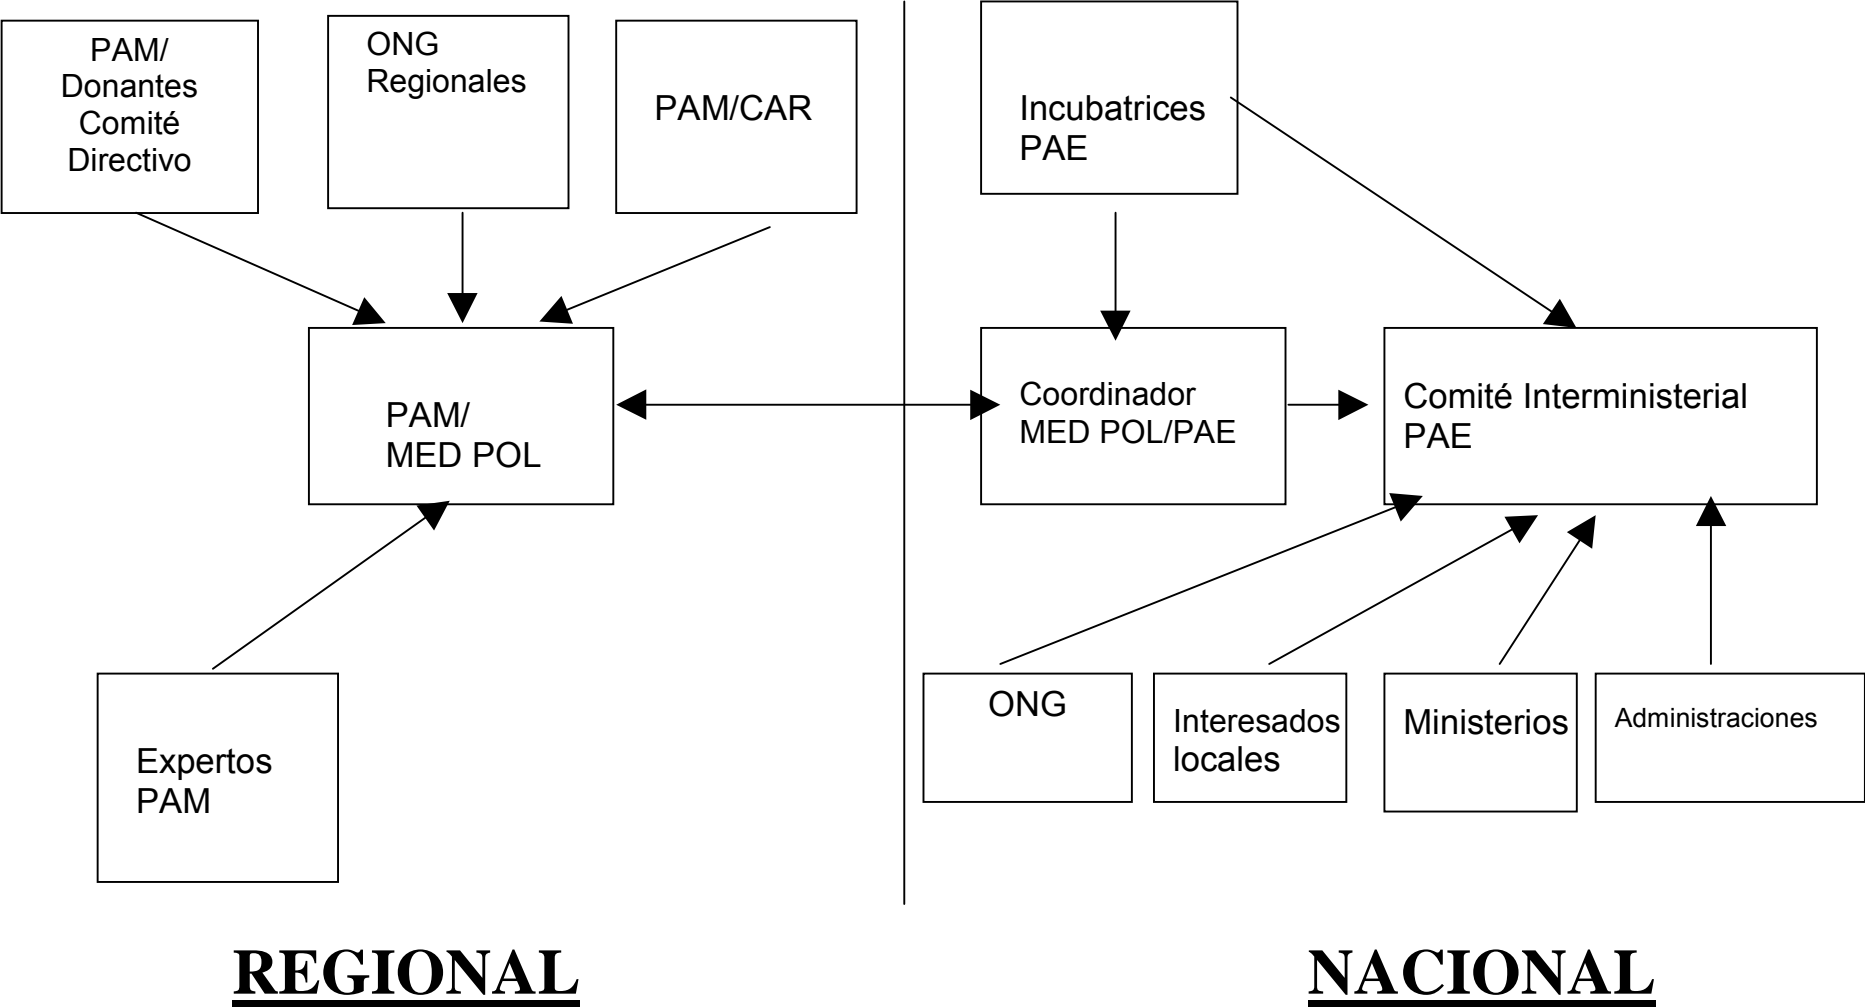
PAM/
Donantes
Comité
Directivo

ONG
Regionales

PAM/CAR

PAM/
MED POL

Expertos
PAM

Incubatrices
PAE

Coordinador
MED POL/PAE

Comité Interministerial
PAE

ONG

Interesados
locales

Ministerios

Administraciones

REGIONAL

NACIONAL